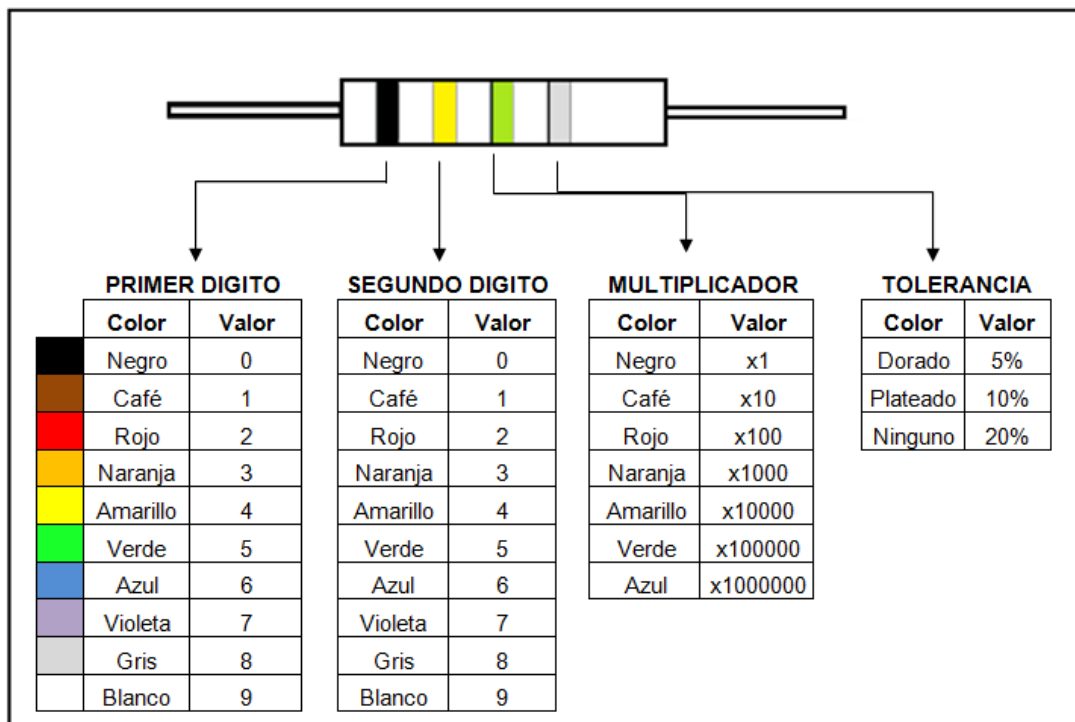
PRIMER DIGITO

| Color | Valor |
|---|---|
| Negro | 0 |
| Café | 1 |
| Rojo | 2 |
| Naranja | 3 |
| Amarillo | 4 |
| Verde | 5 |
| Azul | 6 |
| Violeta | 7 |
| Gris | 8 |
| Blanco | 9 |

SEGUNDO DIGITO

| Color | Valor |
|---|---|
| Negro | 0 |
| Café | 1 |
| Rojo | 2 |
| Naranja | 3 |
| Amarillo | 4 |
| Verde | 5 |
| Azul | 6 |
| Violeta | 7 |
| Gris | 8 |
| Blanco | 9 |

MULTIPLICADOR

| Color | Valor |
|---|---|
| Negro | x1 |
| Café | x10 |
| Rojo | x100 |
| Naranja | x1000 |
| Amarillo | x10000 |
| Verde | x100000 |
| Azul | x1000000 |

TOLERANCIA

| Color | Valor |
|---|---|
| Dorado | 5% |
| Plateado | 10% |
| Ninguno | 20% |